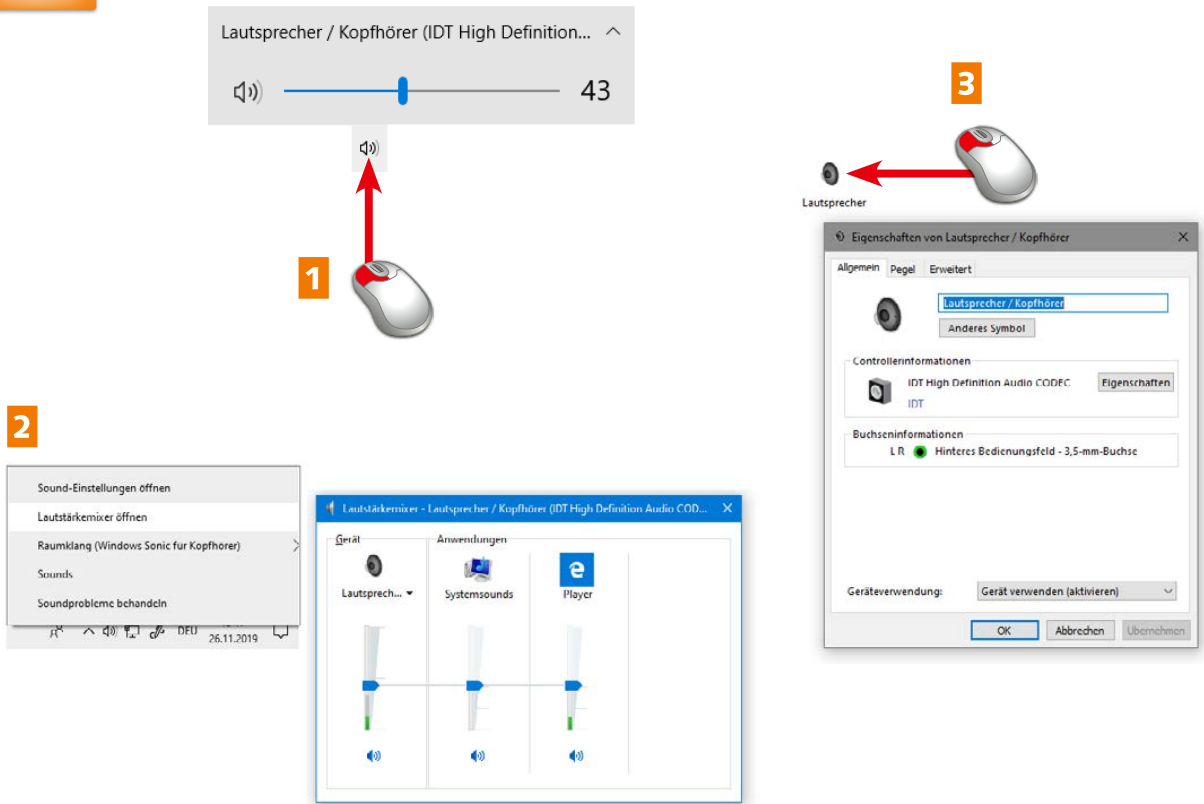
Lautsprecher / Kopfhörer (IDT High Definition...

43

1

2

Sound-Einstellungen öffnen
Lautstärkemixer öffnen
Raumklang (Windows Sonic für Kopfhörer)
Sounds
Soundprobleme behandeln

DEU
26.11.2019

Lautstärkemixer - Lautsprecher / Kopfhörer (IDT High Definition Audio COD...

Gerät
Anwendungen
Lautsprech...
Systemsounds
Player

3

Lautsprecher

Eigenschaften von Lautsprecher / Kopfhörer

Allgemein
Pegel
Erweitert

Lautsprecher / Kopfhörer
Anderes Symbol

Controllerinformationen
IDT High Definition Audio CODEC
Eigenschaften
IDT

Buchseninformationen
L R
Hinteres Bedienungsfeld - 3,5-mm-Buchse

Geräteverwendung:
Gerät verwenden (aktivieren)

OK
Abbrechen
Übernehmen